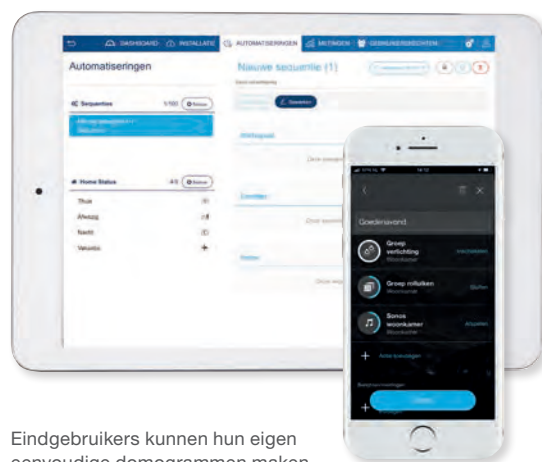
DASHBOARD INSTALLATIE AUTOMATISERINGEN METINGEN GEBRUIKERSRECHTEN

Automatiseringen

Nieuwe sequentie (1)

Sequenties 1/100 Nieuw

Home Status 4/5 Nieuw

Thuis

Afwezig

Nacht

Vakantie

Goedenavond

Groep verlichting

Groep rolluiken

Sonos woonkamer

Eindgebruikers kunnen hun eigen eenvoudige domogrammen maken